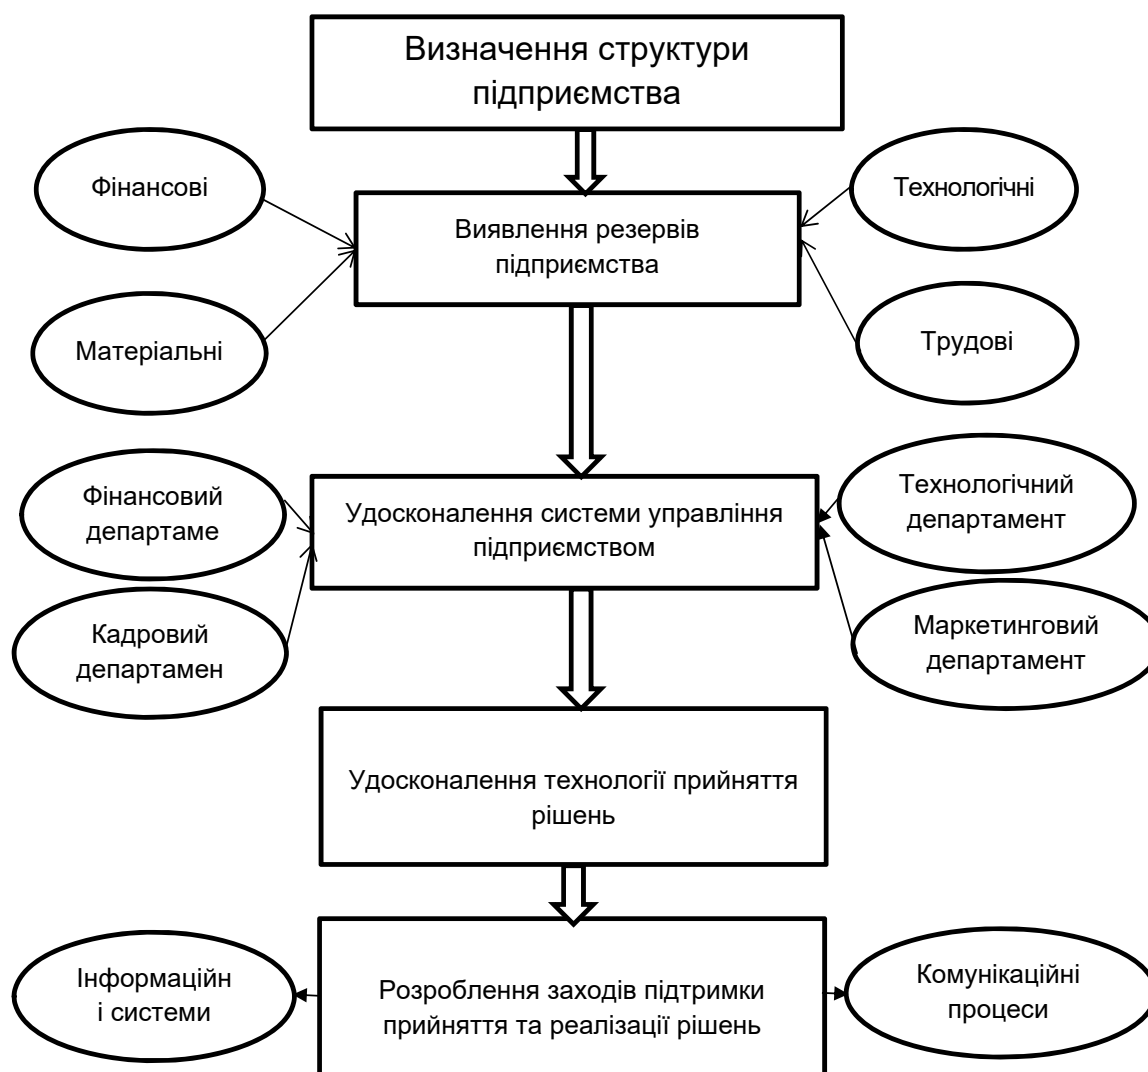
Визначення структури підприємства

Фінансові

Виявлення резервів підприємства

Технологічні

Матеріальні

Трудові

Фінансовий департаме

Удосконалення системи управління підприємством

Технологічний департамент

Кадровий департамен

Маркетинговий департамент

Удосконалення технології прийняття рішень

Інформаційн і системи

Розроблення заходів підтримки прийняття та реалізації рішень

Комунікаційні процеси